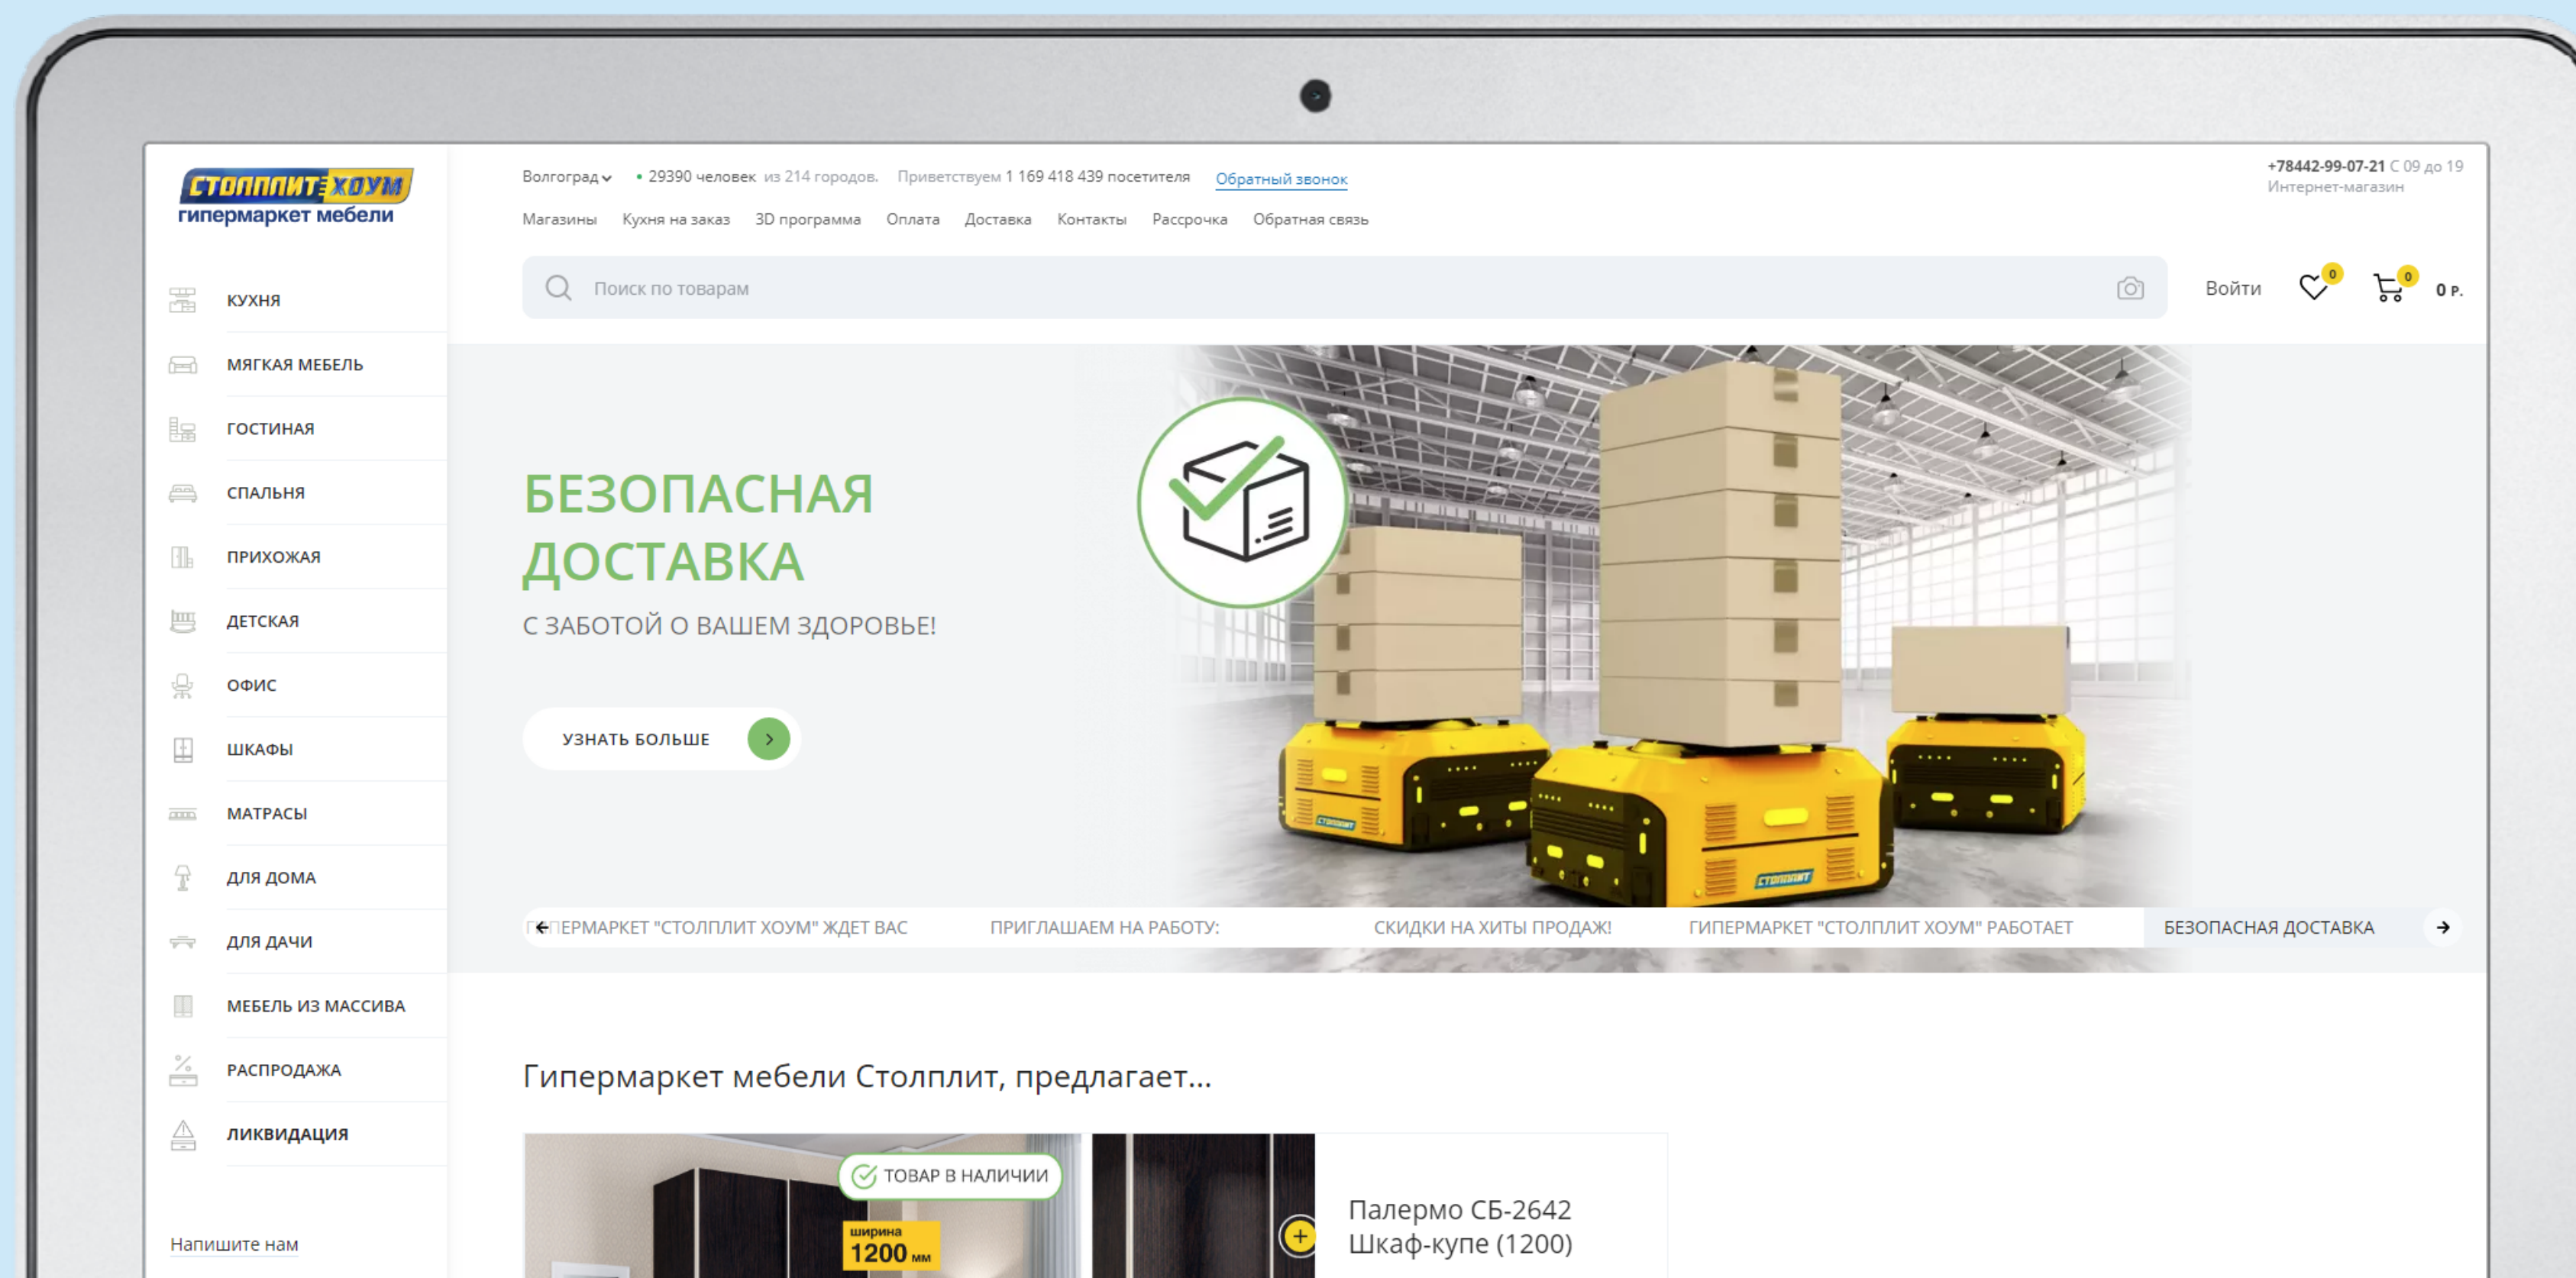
СТОЛПЛИТ ХОУМ
гипермаркет мебели

Волгоград • 29390 человек из 214 городов. Приветствуем 1 169 418 439 посетителя Обратный звонок

+78442-99-07-21 С 09 до 19
Интернет-магазин

Магазины Кухня на заказ 3D программа Оплата Доставка Контакты Рассрочка Обратная связь

Поиск по товарам

Войти 0 0 0 Р.

КУХНЯ
МЯГКАЯ МЕБЕЛЬ
ГОСТИНАЯ
СПАЛЬНЯ
ПРИХОЖАЯ
ДЕТСКАЯ
ОФИС
ШКАФЫ
МАТРАСЫ
ДЛЯ ДОМА
ДЛЯ ДАЧИ
МЕБЕЛЬ ИЗ МАССИВА
РАСПРОДАЖА
ЛИКВИДАЦИЯ

Напишите нам

БЕЗОПАСНАЯ ДОСТАВКА
С ЗАБОТОЙ О ВАШЕМ ЗДОРОВЬЕ!

УЗНАТЬ БОЛЬШЕ

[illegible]ЕРМАРКЕТ "СТОЛПЛИТ ХОУМ" ЖДЕТ ВАС ПРИГЛАШАЕМ НА РАБОТУ: СКИДКИ НА ХИТЫ ПРОДАЖ! ГИПЕРМАРКЕТ "СТОЛПЛИТ ХОУМ" РАБОТАЕТ БЕЗОПАСНАЯ ДОСТАВКА

Гипермаркет мебели Столплит, предлагает...

ТОВАР В НАЛИЧИИ
ширина
1200 мм

Палермо СБ-2642
Шкаф-купе (1200)